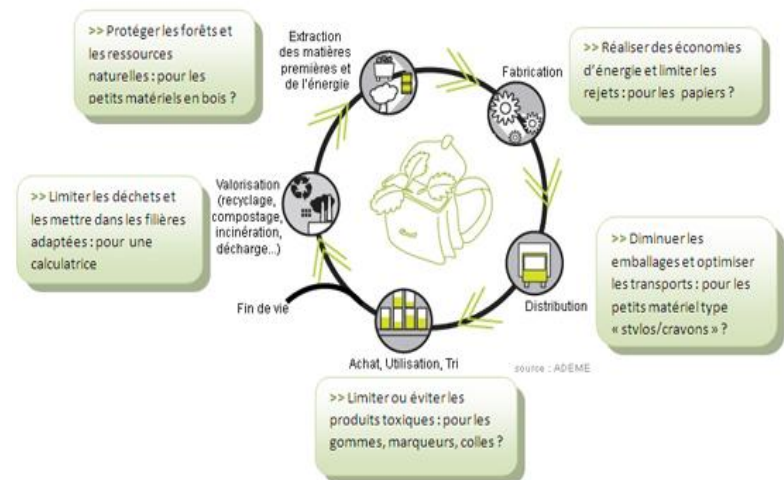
>> Protéger les forêts et les ressources naturelles : pour les petits matériels en bois ?

Extraction des matières premières et de l'énergie

Fabrication

>> Réaliser des économies d'énergie et limiter les rejets : pour les papiers ?

>> Limiter les déchets et les mettre dans les filières adaptées : pour une calculatrice

Valorisation (recyclage, compostage, incinération, décharge...)

>> Diminuer les emballages et optimiser les transports : pour les petits matériel type « stylos/crayons » ?

Distribution

Fin de vie

Achat, Utilisation, Tri

source : ADEME

>> Limiter ou éviter les produits toxiques : pour les gommes, marqueurs, colles ?